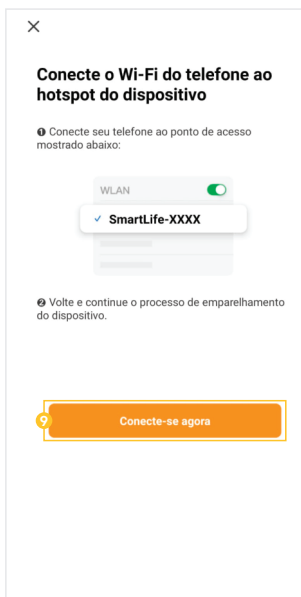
×

Conecte o Wi-Fi do telefone ao hotspot do dispositivo

❶ Conecte seu telefone ao ponto de acesso mostrado abaixo:

WLAN

✓ SmartLife-XXXX

❷ Volte e continue o processo de emparelhamento do dispositivo.

Conecte-se agora